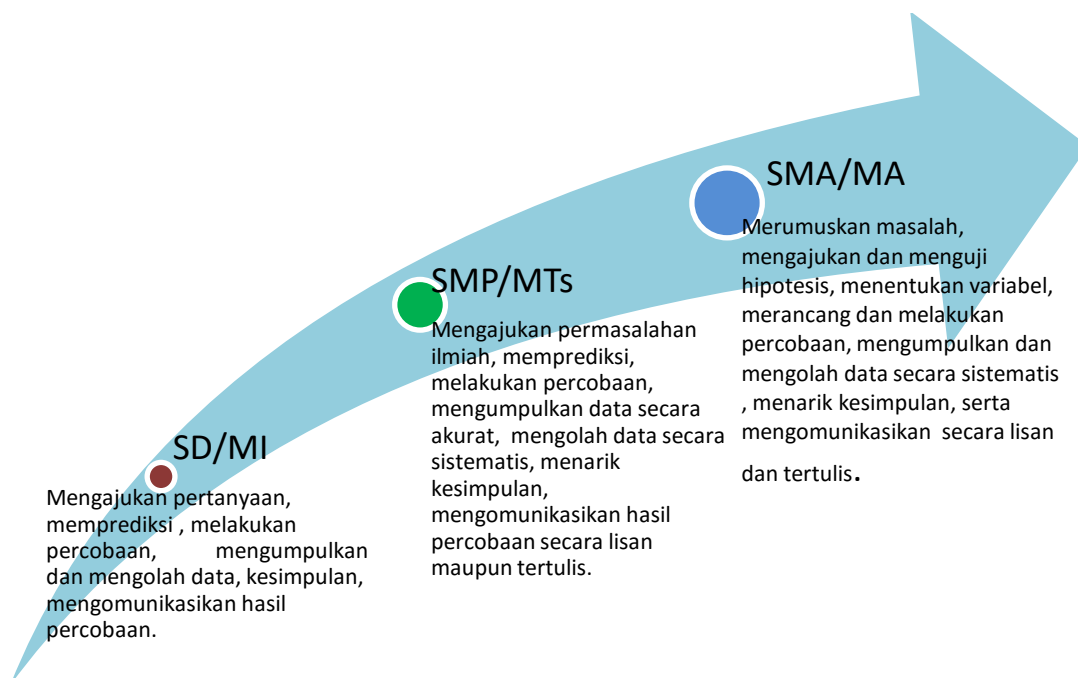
SMA/MA

Merumuskan masalah, mengajukan dan menguji hipotesis, menentukan variabel, merancang dan melakukan percobaan, mengumpulkan dan mengolah data secara sistematis , menarik kesimpulan, serta mengomunikasikan secara lisan dan tertulis.

SMP/MTs

Mengajukan permasalahan ilmiah, memprediksi, melakukan percobaan, mengumpulkan data secara akurat, mengolah data secara sistematis, menarik kesimpulan, mengomunikasikan hasil percobaan secara lisan maupun tertulis.

SD/MI

Mengajukan pertanyaan, memprediksi , melakukan percobaan, mengumpulkan dan mengolah data, kesimpulan, mengomunikasikan hasil percobaan.